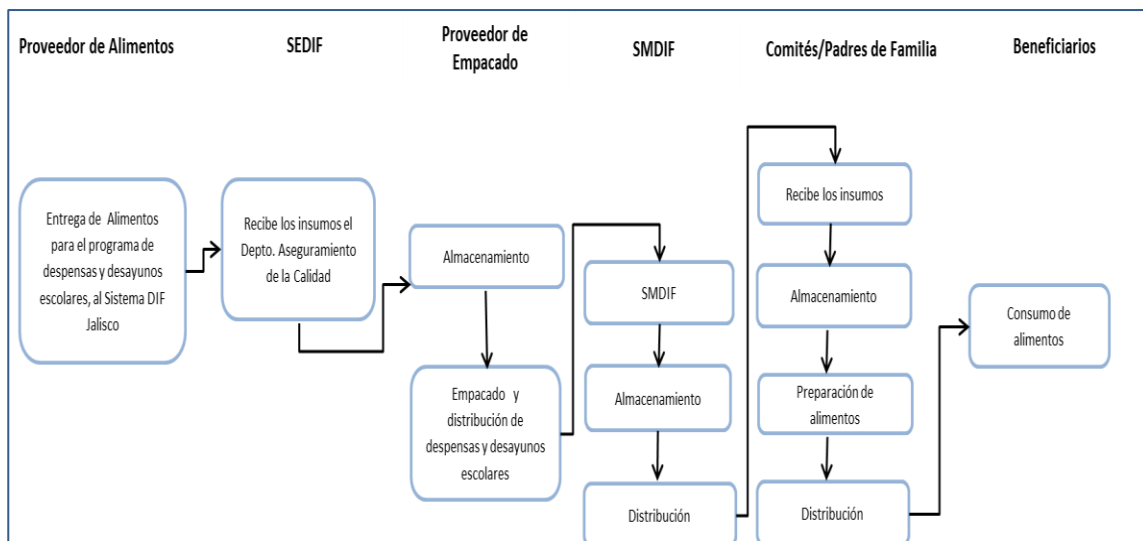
Proveedor de Alimentos

SEDIF

Proveedor de Empacado

SMDIF

Comités/Padres de Familia

Beneficiarios

Entrega de Alimentos para el programa de despensas y desayunos escolares, al Sistema DIF Jalisco

Recibe los insumos el Depto. Aseguramiento de la Calidad

Almacenamiento

Empacado y distribución de despensas y desayunos escolares

SMDIF

Almacenamiento

Distribución

Recibe los insumos

Almacenamiento

Preparación de alimentos

Distribución

Consumo de alimentos